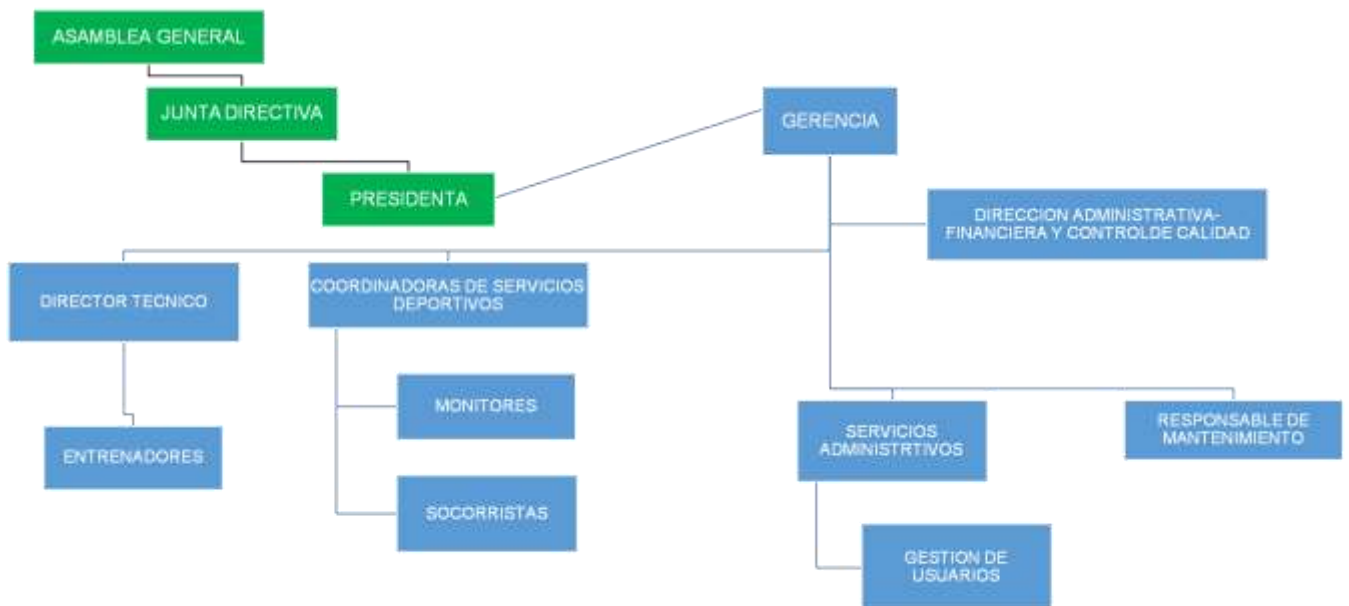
ASAMBLEA GENERAL

JUNTA DIRECTIVA

PRESIDENTA

GERENCIA

DIRECCION ADMINISTRATIVA-FINANCIERA Y CONTROLDE CALIDAD

DIRECTOR TECNICO

COORDINADORAS DE SERVICIOS DEPORTIVOS

ENTRENADORES

MONITORES

SOCORRISTAS

SERVICIOS ADMINISTRTIVOS

RESPONSABLE DE MANTENIMIENTO

GESTION DE USUARIOS